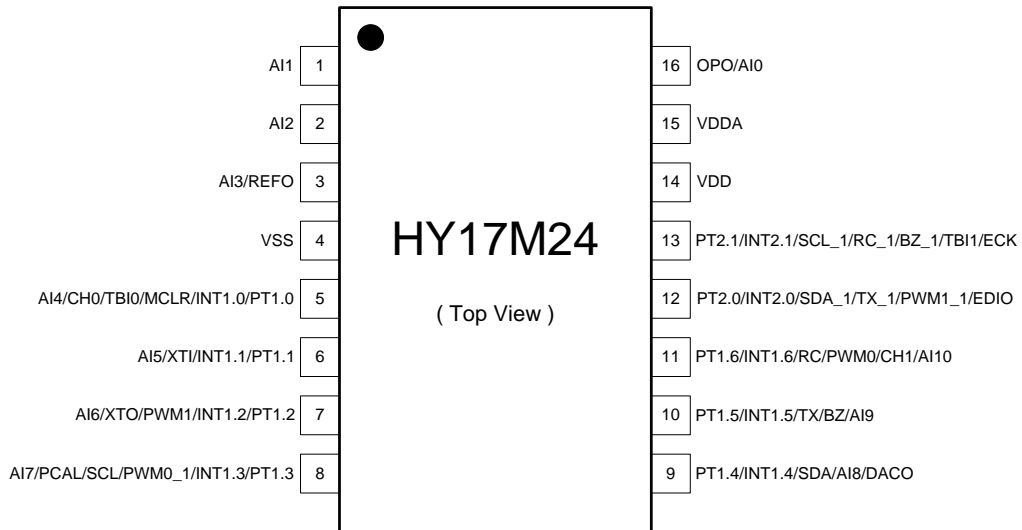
AI1 1
AI2 2
AI3/REFO 3
VSS 4
AI4/CH0/TBI0/MCLR/INT1.0/PT1.0 5
AI5/XTI/INT1.1/PT1.1 6
AI6/XTO/PWM1/INT1.2/PT1.2 7
AI7/PCAL/SCL/PWM0_1/INT1.3/PT1.3 8

HY17M24

( Top View )

16 OPO/AI0
15 VDDA
14 VDD
13 PT2.1/INT2.1/SCL_1/RC_1/BZ_1/TBI1/ECK
12 PT2.0/INT2.0/SDA_1/TX_1/PWM1_1/EDIO
11 PT1.6/INT1.6/RC/PWM0/CH1/AI10
10 PT1.5/INT1.5/TX/BZ/AI9
9 PT1.4/INT1.4/SDA/AI8/DACO